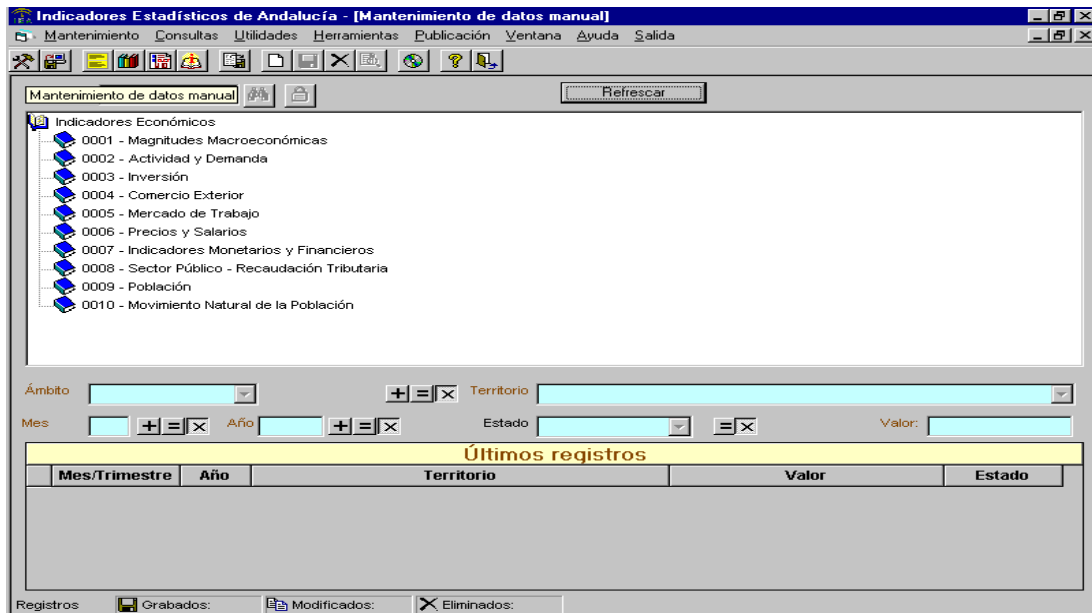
Indicadores Estadísticos de Andalucía - [Mantenimiento de datos manual]

Mantenimiento Consultas Utilidades Herramientas Publicación Ventana Ayuda Salida

Mantenimiento de datos manual

Refrescar

Indicadores Económicos
0001 - Magnitudes Macroeconómicas
0002 - Actividad y Demanda
0003 - Inversión
0004 - Comercio Exterior
0005 - Mercado de Trabajo
0006 - Precios y Salarios
0007 - Indicadores Monetarios y Financieros
0008 - Sector Público - Recaudación Tributaria
0009 - Población
0010 - Movimiento Natural de la Población

Ámbito
Territorio
Mes
Año
Estado
Valor:

Últimos registros

| Mes/Trimestre | Año | Territorio | Valor | Estado |
|---|---|---|---|---|

Registros Grabados: Modificados: Eliminados: